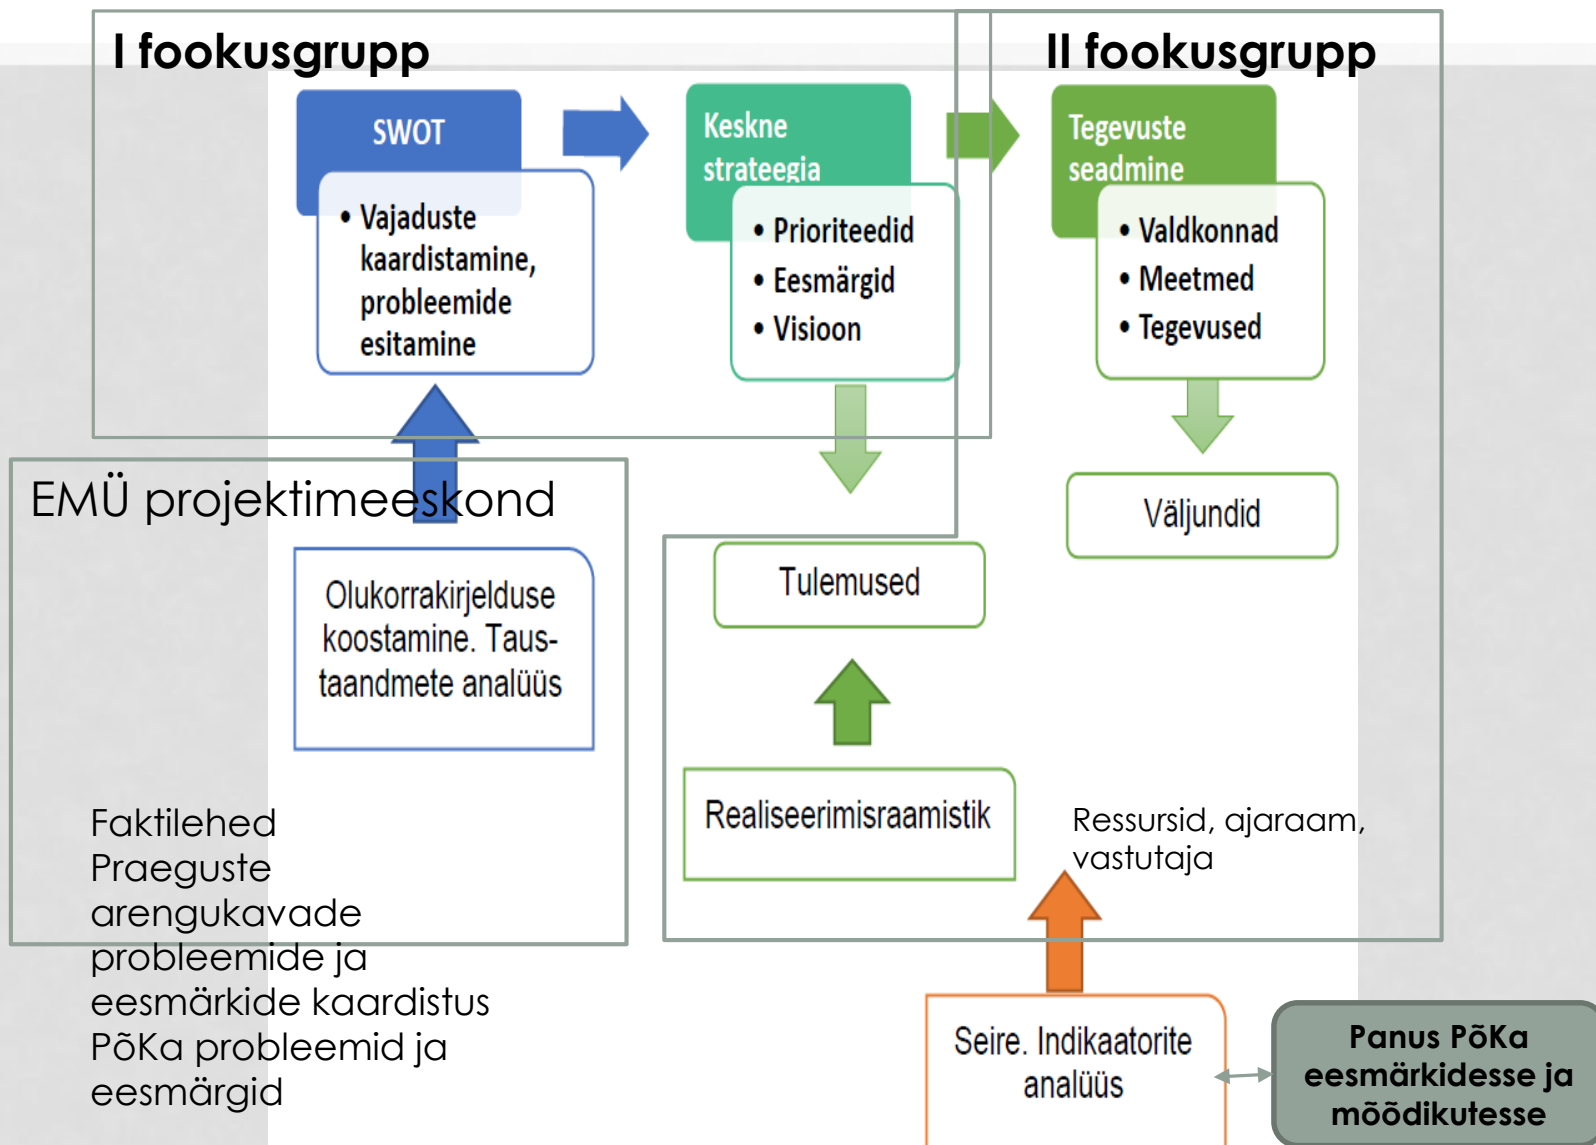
I fookusgrupp

II fookusgrupp

SWOT

• Vajaduste kaardistamine, probleemide esitamine

Keskne strateegia

• Prioriteedid
• Eesmärgid
• Visioon

Tegevuste seadmine

• Valdkonnad
• Meetmed
• Tegevused

EMÜ projektimeeskond

Olukorrakirjelduse koostamine. Taustaandmete analüüs

Tulemused

Väljundid

Realiseerimisraamistik

Ressursid, ajaraam, vastutaja

Faktilehed
Praeguste arengukavade probleemide ja eesmärkide kaardistus
PõKa probleemid ja eesmärgid

Seire. Indikaatorite analüüs

Panus PõKa eesmärkidesse ja mõõdikutesse